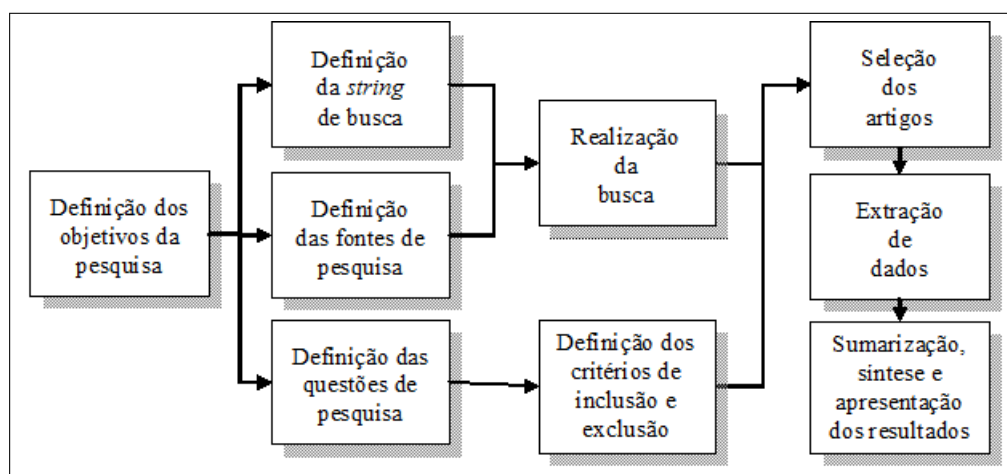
Definição dos objetivos da pesquisa

Definição da *string* de busca

Definição das fontes de pesquisa

Definição das questões de pesquisa

Realização da busca

Definição dos critérios de inclusão e exclusão

Seleção dos artigos

Extração de dados

Sumarização, síntese e apresentação dos resultados